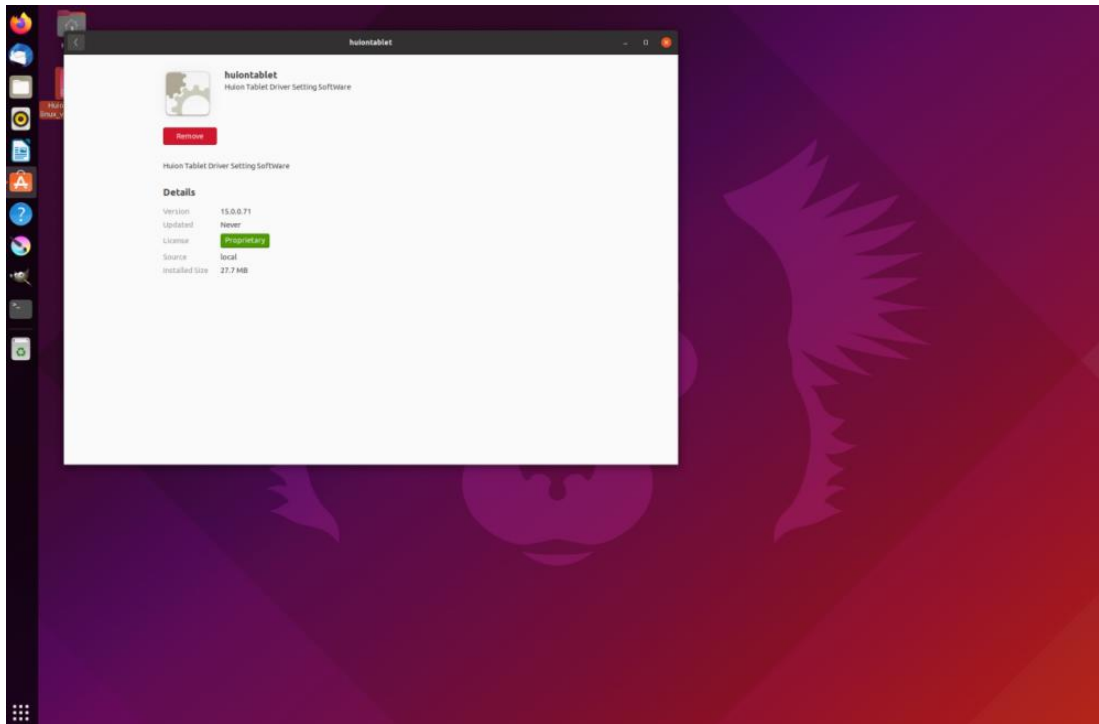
huiontablet

huiontablet
Huion Tablet Driver Setting SoftWare

Remove

Huion Tablet Driver Setting SoftWare

Details

| | |
|---|---|
| Version | 15.0.0.71 |
| Updated | Never |
| License | Proprietary |
| Source | local |
| Installed Size | 27.7 MB |

Huio
linux_v